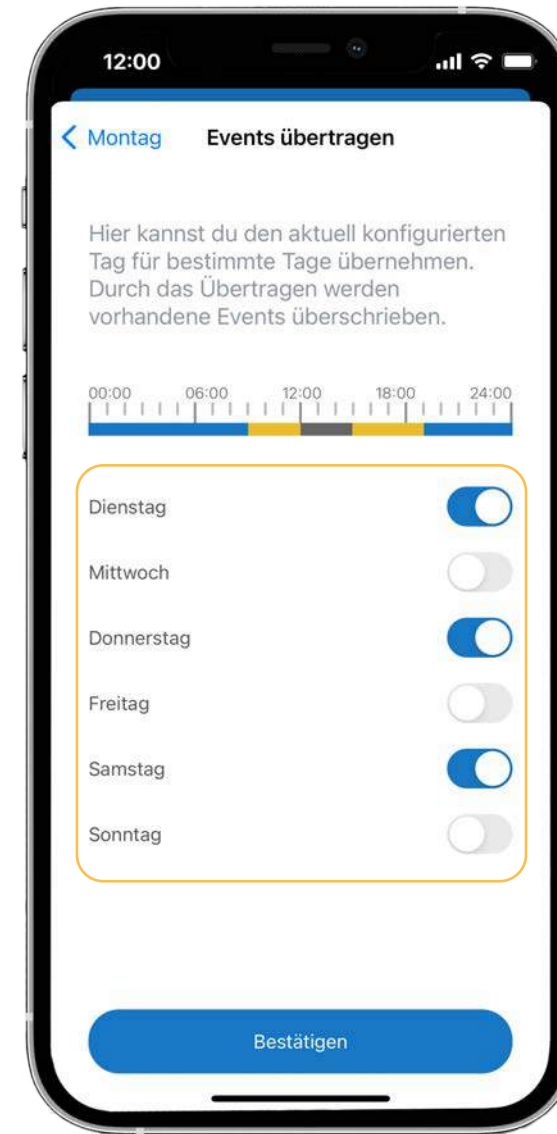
12:00

< Montag

Events übertragen

Hier kannst du den aktuell konfigurierten Tag für bestimmte Tage übernehmen. Durch das Übertragen werden vorhandene Events überschrieben.

00:00 06:00 12:00 18:00 24:00

Dienstag

Mittwoch

Donnerstag

Freitag

Samstag

Sonntag

Bestätigen